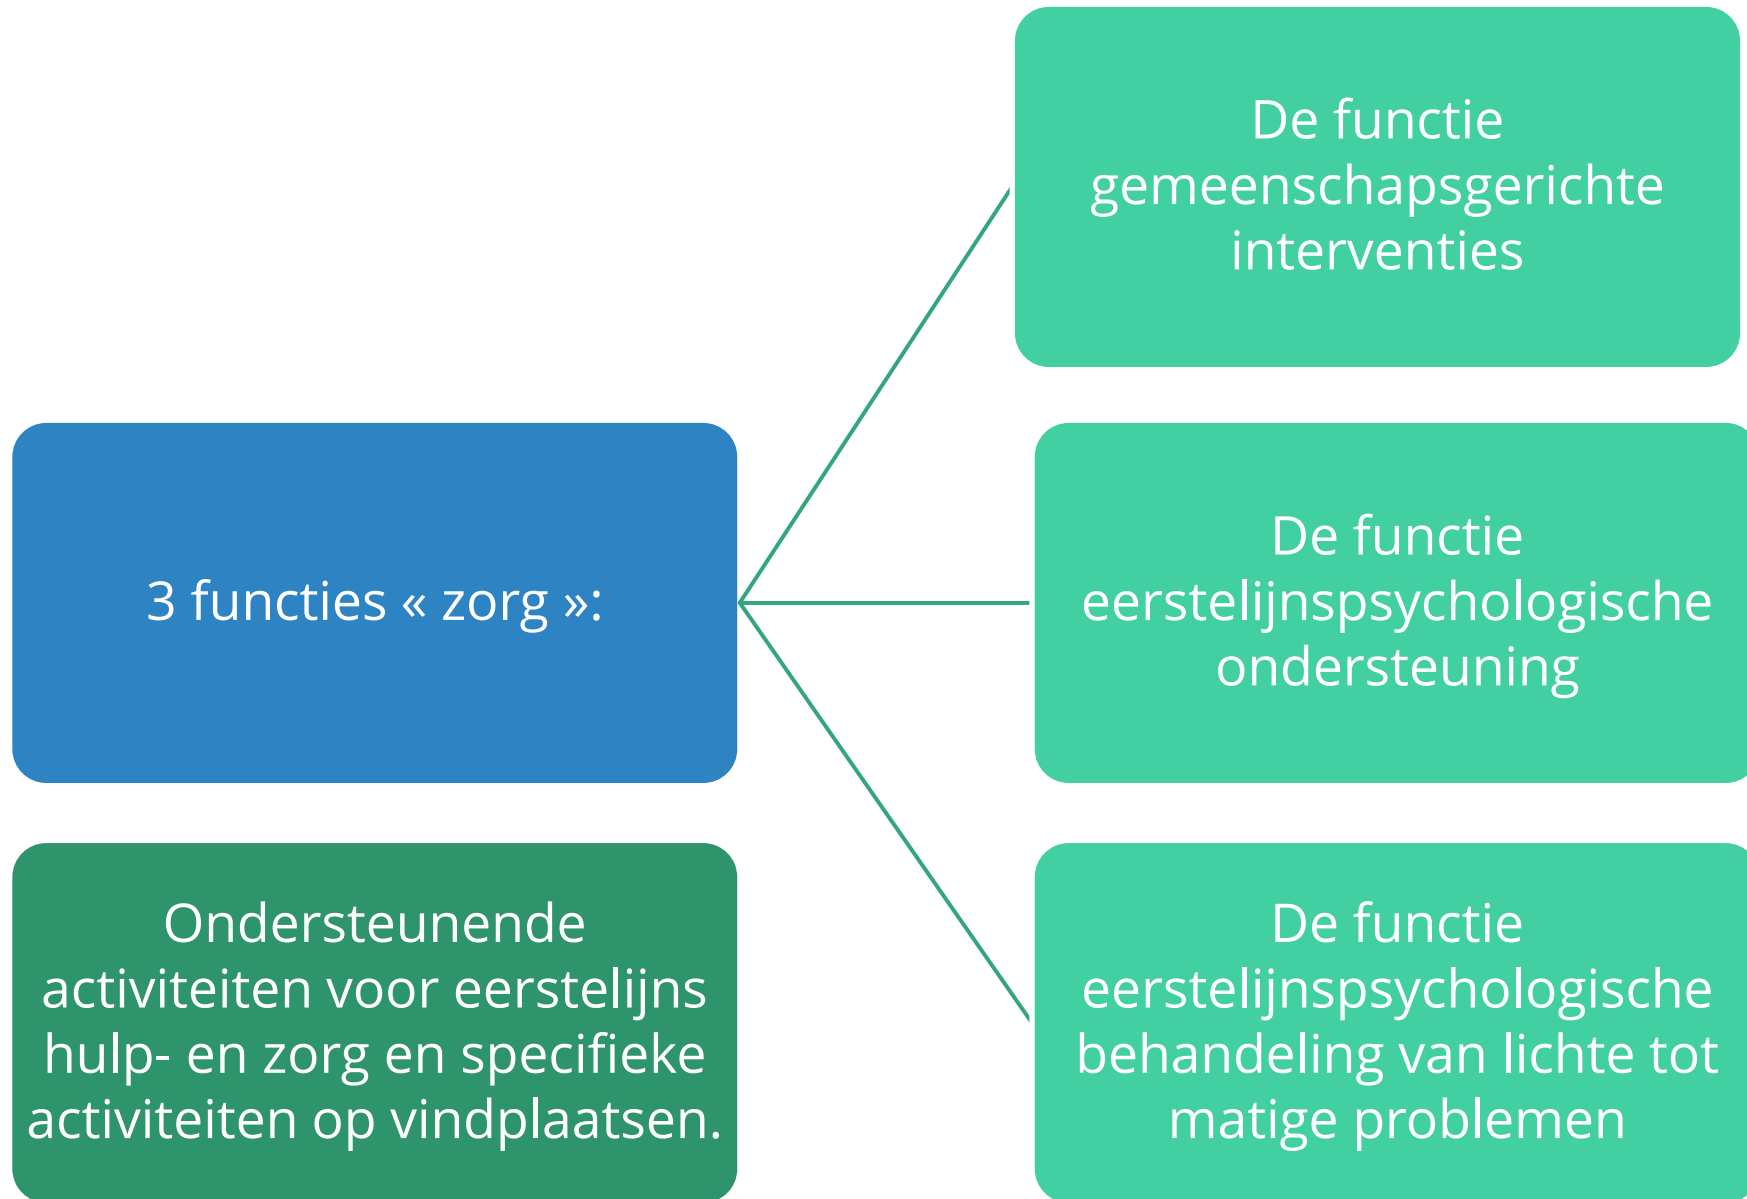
3 functies « zorg »:

De functie gemeenschapsgerichte interventies

De functie eerstelijnspsychologische ondersteuning

De functie eerstelijnspsychologische behandeling van lichte tot matige problemen

Ondersteunende activiteiten voor eerstelijns hulp- en zorg en specifieke activiteiten op vindplaatsen.